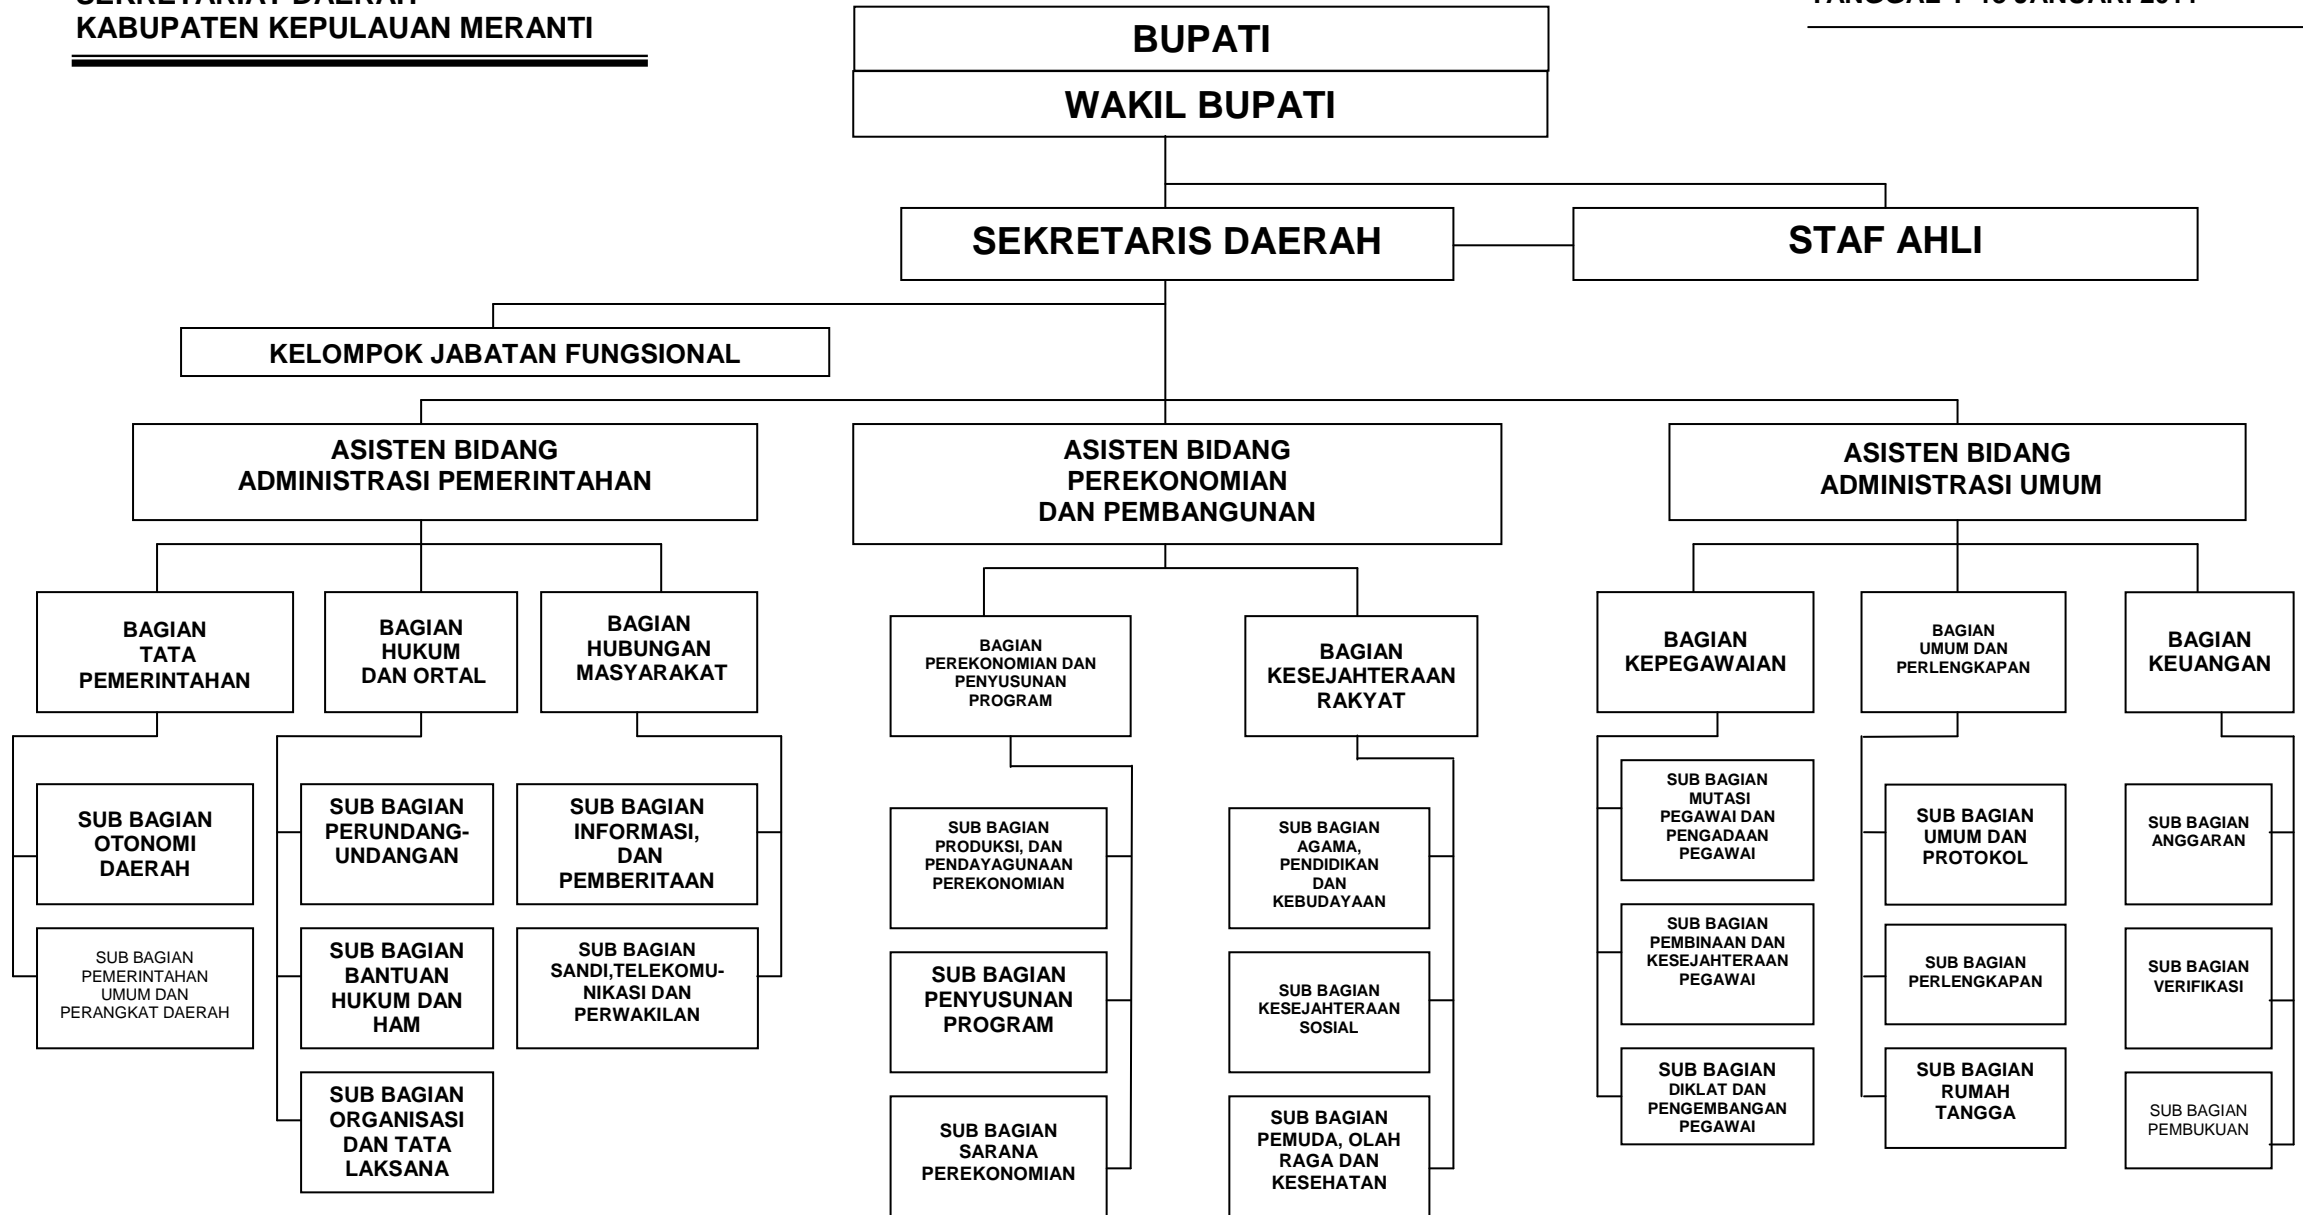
SEKRETARIAT DAERAH
KABUPATEN KEPULAUAN MERANTI

TANGGAL : 18 JANUARI 2011

BUPATI

WAKIL BUPATI

SEKRETARIS DAERAH

STAF AHLI

KELOMPOK JABATAN FUNGSIONAL

ASISTEN BIDANG ADMINISTRASI PEMERINTAHAN

ASISTEN BIDANG PEREKONOMIAN DAN PEMBANGUNAN

ASISTEN BIDANG ADMINISTRASI UMUM

BAGIAN TATA PEMERINTAHAN

BAGIAN HUKUM DAN ORTAL

BAGIAN HUBUNGAN MASYARAKAT

BAGIAN PEREKONOMIAN DAN PENYUSUNAN PROGRAM

BAGIAN KESEJAHTERAAN RAKYAT

BAGIAN KEPEGAWAIAN

BAGIAN UMUM DAN PERLENGKAPAN

BAGIAN KEUANGAN

SUB BAGIAN OTONOMI DAERAH

SUB BAGIAN PEMERINTAHAN UMUM DAN PERANGKAT DAERAH

SUB BAGIAN PERUNDANG-UNDANGAN

SUB BAGIAN BANTUAN HUKUM DAN HAM

SUB BAGIAN ORGANISASI DAN TATA LAKSANA

SUB BAGIAN INFORMASI, DAN PEMBERITAAN

SUB BAGIAN SANDI,TELEKOMUNIKASI DAN PERWAKILAN

SUB BAGIAN PRODUKSI, DAN PENDAYAGUNAAN PEREKONOMIAN

SUB BAGIAN PENYUSUNAN PROGRAM

SUB BAGIAN SARANA PEREKONOMIAN

SUB BAGIAN AGAMA, PENDIDIKAN DAN KEBUDAYAAN

SUB BAGIAN KESEJAHTERAAN SOSIAL

SUB BAGIAN PEMUDA, OLAH RAGA DAN KESEHATAN

SUB BAGIAN MUTASI PEGAWAI DAN PENGADAAN PEGAWAI

SUB BAGIAN PEMBINAAN DAN KESEJAHTERAAN PEGAWAI

SUB BAGIAN DIKLAT DAN PENGEMBANGAN PEGAWAI

SUB BAGIAN UMUM DAN PROTOKOL

SUB BAGIAN PERLENGKAPAN

SUB BAGIAN RUMAH TANGGA

SUB BAGIAN ANGGARAN

SUB BAGIAN VERIFIKASI

SUB BAGIAN PEMBUKUAN